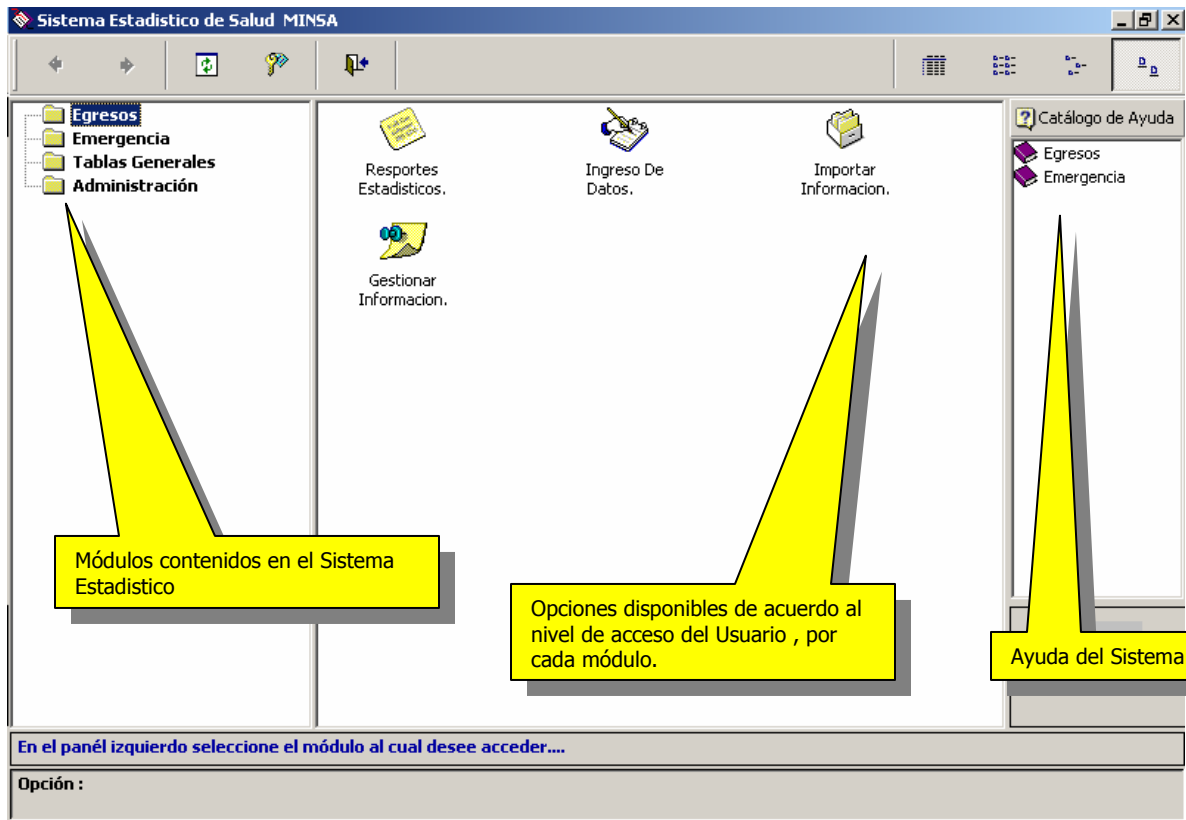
Sistema Estadistico de Salud MINSA

Egresos
Emergencia
Tablas Generales
Administración

Resportes Estadisticos.

Ingreso De Datos.

Importar Informacion.

Gestionar Informacion.

Catálogo de Ayuda

Egresos
Emergencia

Módulos contenidos en el Sistema Estadistico

Opciones disponibles de acuerdo al nivel de acceso del Usuario , por cada módulo.

Ayuda del Sistema

En el panél izquierdo seleccione el módulo al cual desee acceder....

Opción :